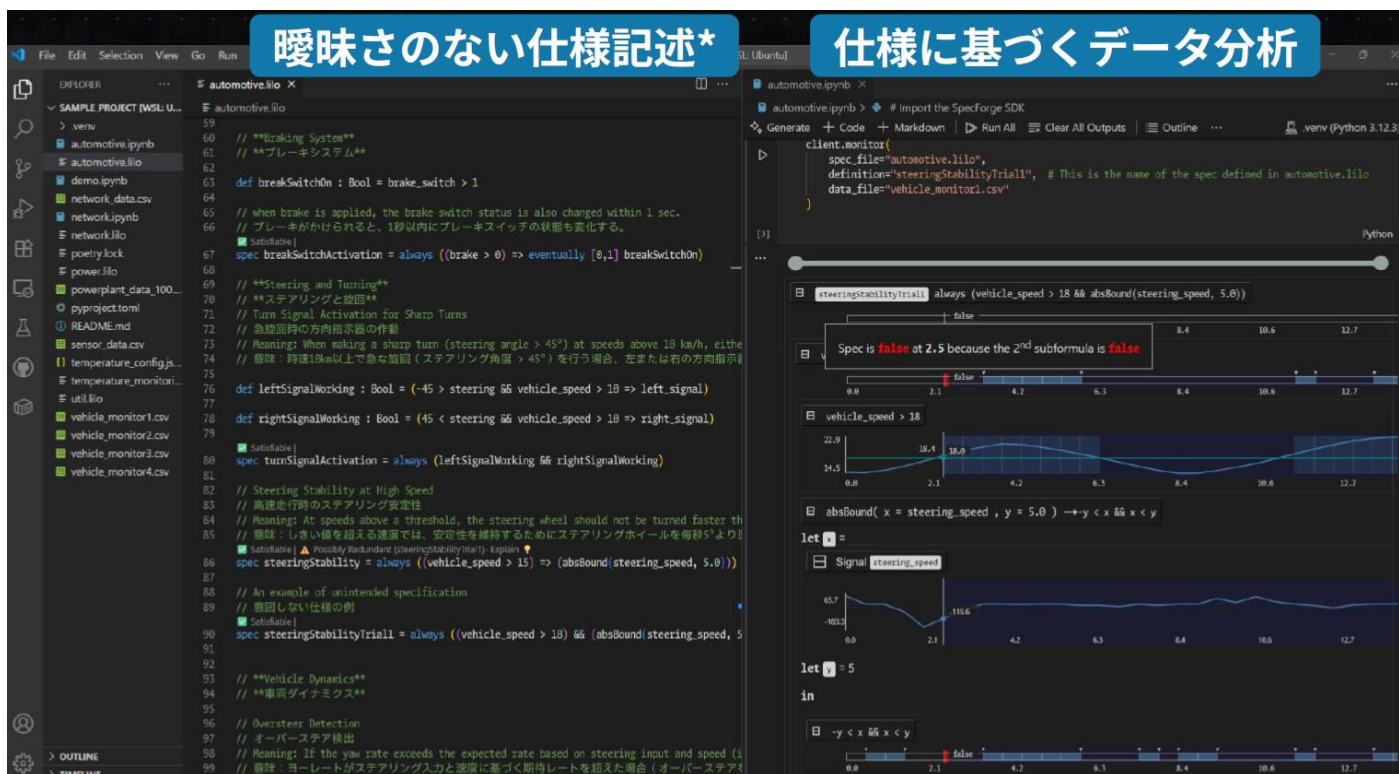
曖昧さのない仕様記述*

仕様に基づくデータ分析

File Edit Selection View Go Run

SL: Ubuntu]

EXPLORER ···

SAMPLE PROJECT [WSL: U...

.venv
automotive.ipynb
automotive.lilo
demo.ipynb
network_data.csv
network.ipynb
network.lilo
poetry.lock
power.lilo
powerplant_data_100...
pyproject.toml
README.md
sensor_data.csv
temperature_config.js...
temperature_monitori...
util.lilo
vehicle_monitor1.csv
vehicle_monitor2.csv
vehicle_monitor3.csv
vehicle_monitor4.csv

OUTLINE

automotive.lilo ×

automotive.lilo

59
60 // **Braking System**
61 // **ブレーキシステム**
62
63 def breakSwitchOn : Bool = brake_switch > 1
64
65 // when brake is applied, the brake switch status is also changed within 1 sec.
66 // ブレーキがかけられると、1秒以内にブレーキスイッチの状態も変化する。
Satisfiable |
67 spec breakSwitchActivation = always ((brake > 0) => eventually [0,1] breakSwitchOn)
68
69 // **Steering and Turning**
70 // **ステアリングと旋回**
71 // Turn Signal Activation for Sharp Turns
72 // 急旋回時の方向指示器の作動
73 // Meaning: When making a sharp turn (steering angle > 45°) at speeds above 10 km/h, eithe
74 // 意味：時速10km以上で急な旋回（ステアリング角度 > 45°）を行う場合、左または右の方向指示
75
76 def leftSignalWorking : Bool = (-45 > steering && vehicle_speed > 10 => left_signal)
77
78 def rightSignalWorking : Bool = (45 < steering && vehicle_speed > 10 => right_signal)
79
Satisfiable |
80 spec turnSignalActivation = always (leftSignalWorking && rightSignalWorking)
81
82 // Steering Stability at High Speed
83 // 高速走行時のステアリング安定性
84 // Meaning: At speeds above a threshold, the steering wheel should not be turned faster th
85 // 意味：しきい値を超える速度では、安定性を維持するためにステアリングホイールを毎秒5°より
Satisfiable | ⚠ Possibly Redundant (steeringStabilityTrial1) - Explain
86 spec steeringStability = always ((vehicle_speed > 15) => (absBound(steering_speed, 5.0)))
87
88 // An example of unintended specification
89 // 意図しない仕様の例
Satisfiable |
90 spec steeringStabilityTrial1 = always ((vehicle_speed > 18) && (absBound(steering_speed, 5
91
92
93 // **Vehicle Dynamics**
94 // **車両ダイナミクス**
95
96 // Oversteer Detection
97 // オーバーステア検出
98 // Meaning: If the yaw rate exceeds the expected rate based on steering input and speed (i
99 // 意味：ヨーレートがステアリング入力と速度に基づく期待レートを超えた場合（オーバーステア

automotive.ipynb ×

automotive.ipynb > # Import the SpecForge SDK

Generate + Code + Markdown | Run All | Clear All Outputs | Outline ···

.venv (Python 3.12.3)

client.monitor(
spec_file="automotive.lilo",
definition="steeringStabilityTrial1", # This is the name of the spec defined in automotive.lilo
data_file="vehicle_monitor1.csv"
)

[3]

Python

steeringStabilityTrial1 always (vehicle_speed > 18 && absBound(steering_speed, 5.0))

false

Spec is false at 2.5 because the 2nd subformula is false

false

0.0 2.1 4.2 6.3 8.4 10.6 12.7

vehicle_speed > 18

22.9
18.4 18.0
14.5
0.0 2.1 4.2 6.3 8.4 10.6 12.7

absBound( x = steering_speed , y = 5.0 ) → -y < x && x < y

let x =

Signal steering_speed

65.7
-103.3 -115.6
0.0 2.1 4.2 6.3 8.4 10.6 12.7

let y = 5

in

-y < x && x < y

false

0.0 2.1 4.2 6.3 8.4 10.6 12.7